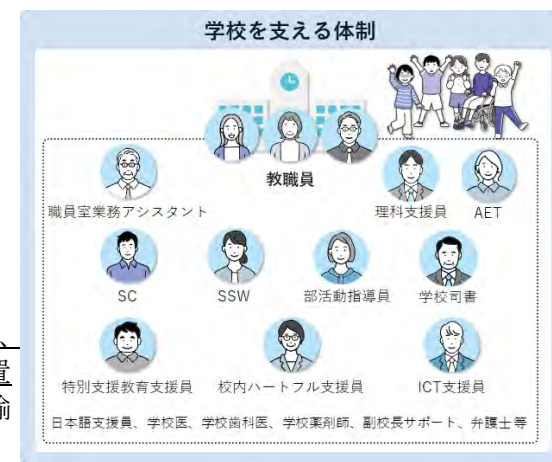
学校を支える体制

教職員

職員室業務アシスタント

理科支援員

AET

SC

SSW

部活動指導員

学校司書

特別支援教育支援員

校内ハートフル支援員

ICT支援員

日本語支援員、学校医、学校歯科医、学校薬剤師、副校長サポート、弁護士 等

置
諭